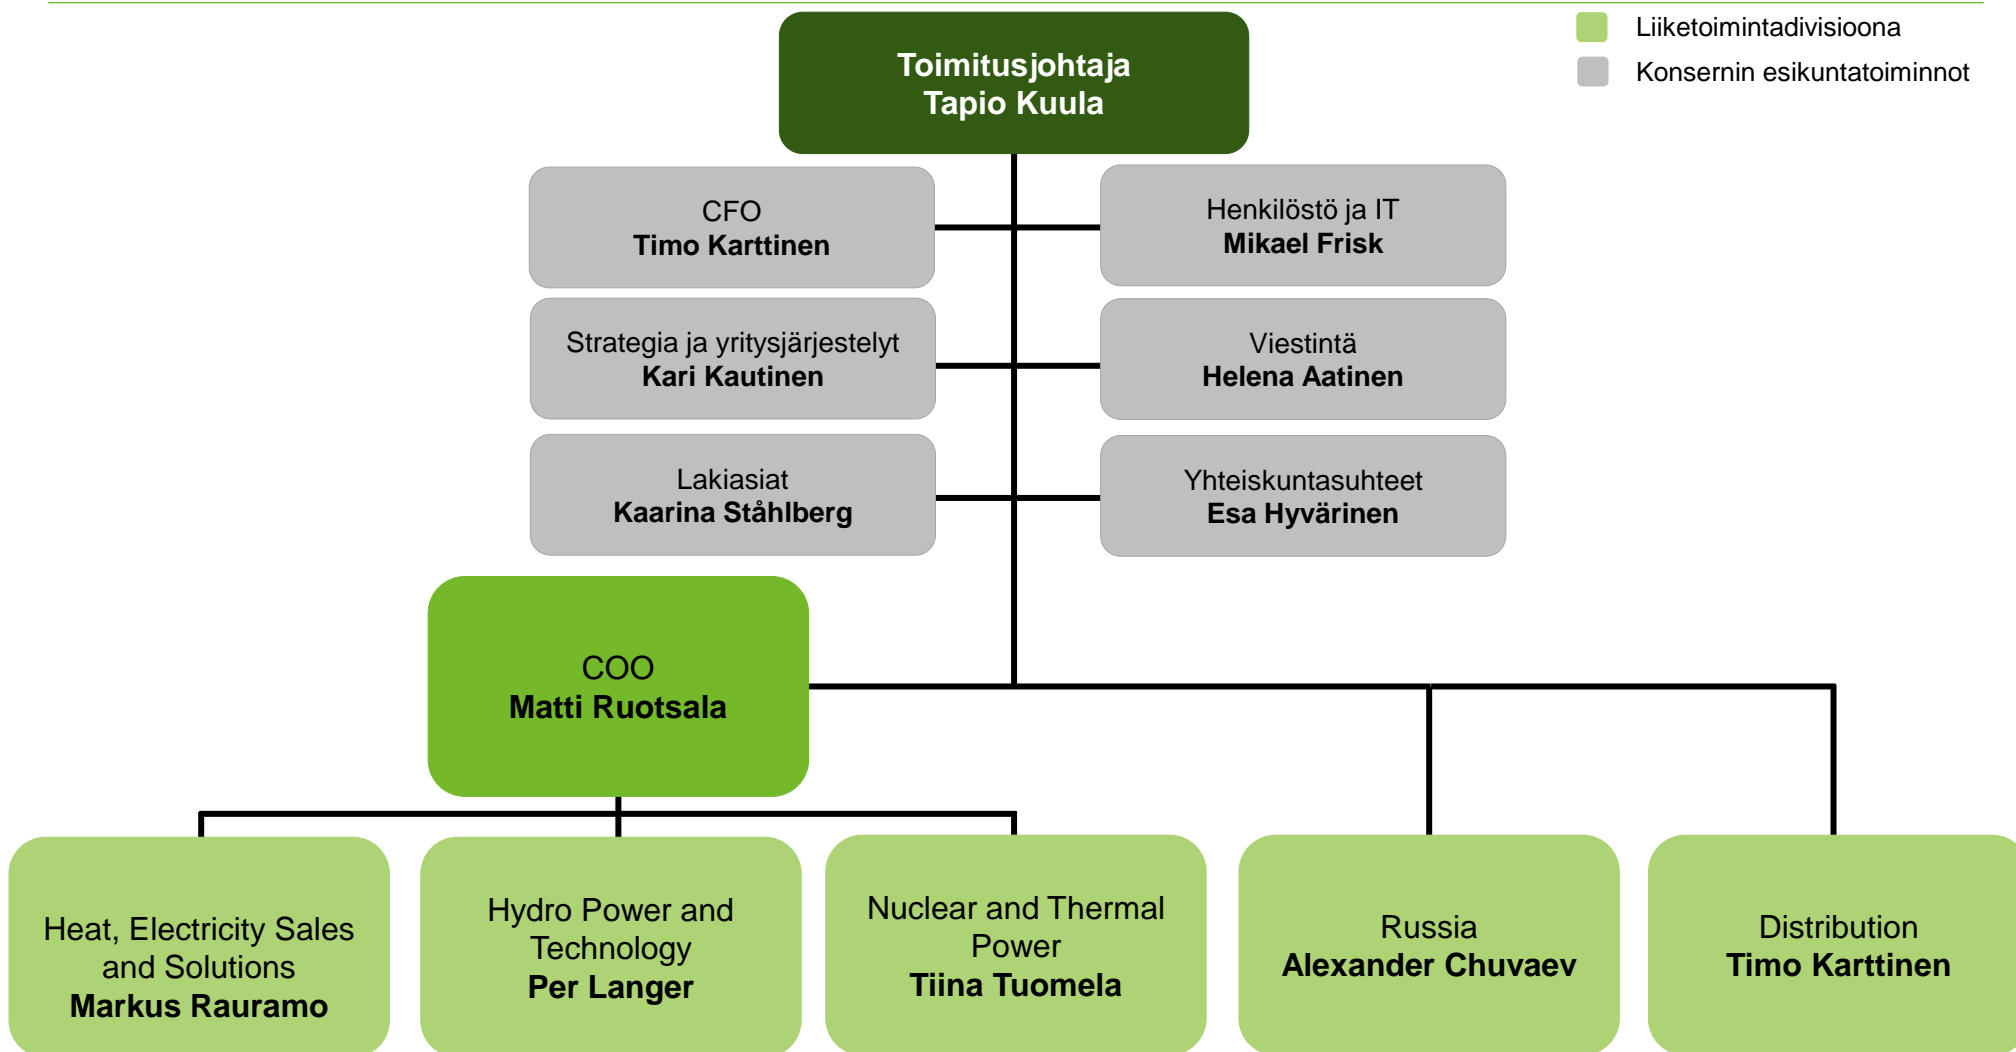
Liiketoimintadivisioona
Konsernin esikuntatoiminnot

Toimitusjohtaja
Tapio Kuula

CFO
Timo Karttinen

Henkilöstö ja IT
Mikael Frisk

Strategia ja yritysjärjestelyt
Kari Kautinen

Viestintä
Helena Aatinen

Lakiasiat
Kaarina Ståhlberg

Yhteiskuntasuhteet
Esa Hyvärinen

COO
Matti Ruotsala

Heat, Electricity Sales and Solutions
Markus Rauramo

Hydro Power and Technology
Per Langer

Nuclear and Thermal Power
Tiina Tuomela

Russia
Alexander Chuvaev

Distribution
Timo Karttinen